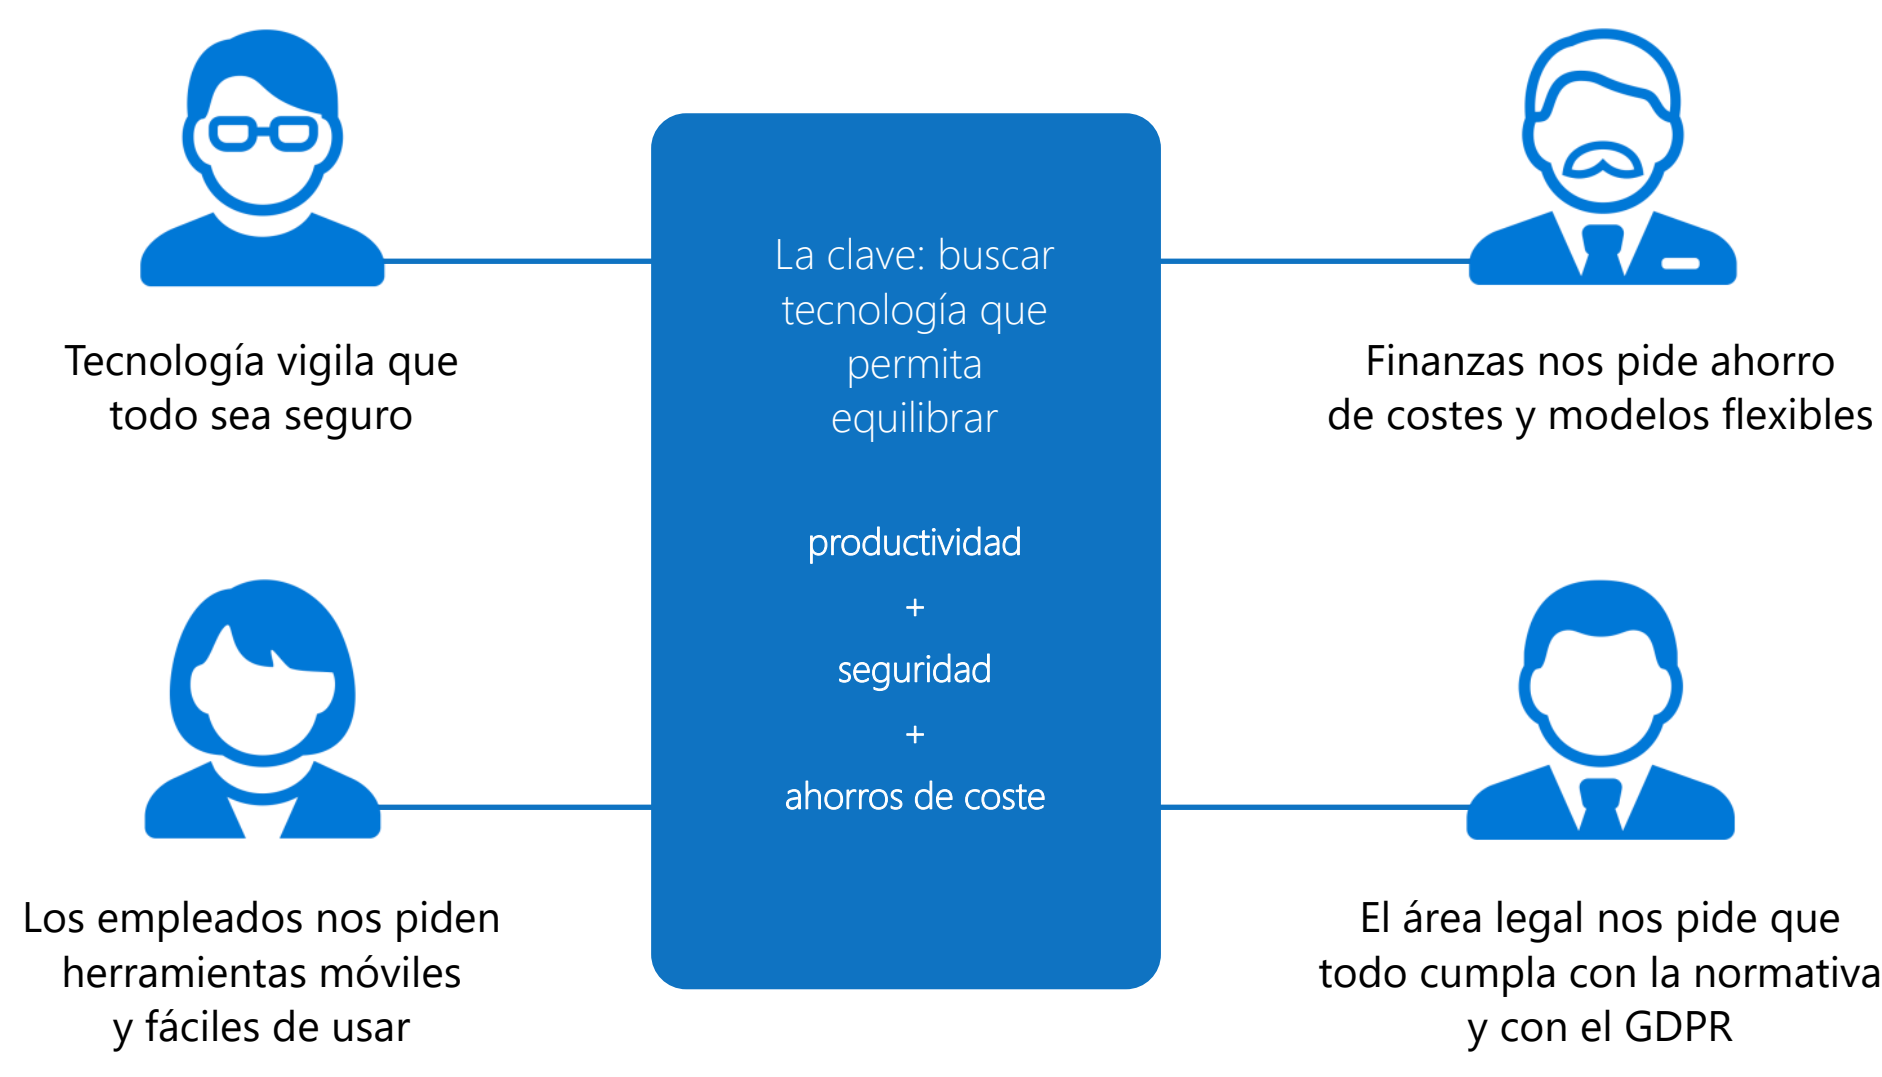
Tecnología vigila que todo sea seguro

La clave: buscar tecnología que permita equilibrar

productividad
+
seguridad
+
ahorros de coste

Finanzas nos pide ahorro de costes y modelos flexibles

Los empleados nos piden herramientas móviles y fáciles de usar

El área legal nos pide que todo cumpla con la normativa y con el GDPR